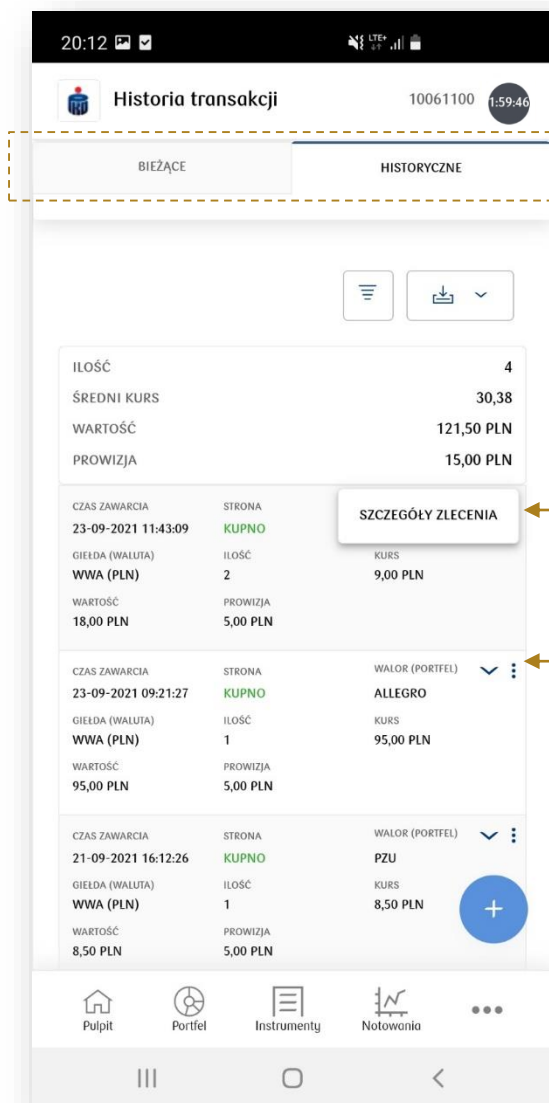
20:12

LTE+

Historia transakcji

10061100 1:59:46

BIEŻĄCE

HISTORYCZNE

ILOŚĆ 4

ŚREDNI KURS 30,38

WARTOŚĆ 121,50 PLN

PROWIZJA 15,00 PLN

CZAS ZAWARCIA
23-09-2021 11:43:09

STRONA
KUPNO

SZCZEGÓŁY ZLECENIA

GIEŁDA (WALUTA)
WWA (PLN)

ILOŚĆ
2

KURS
9,00 PLN

WARTOŚĆ
18,00 PLN

PROWIZJA
5,00 PLN

CZAS ZAWARCIA
23-09-2021 09:21:27

STRONA
KUPNO

WALOR (PORTFEL)
ALLEGRO

GIEŁDA (WALUTA)
WWA (PLN)

ILOŚĆ
1

KURS
95,00 PLN

WARTOŚĆ
95,00 PLN

PROWIZJA
5,00 PLN

CZAS ZAWARCIA
21-09-2021 16:12:26

STRONA
KUPNO

WALOR (PORTFEL)
PZU

GIEŁDA (WALUTA)
WWA (PLN)

ILOŚĆ
1

KURS
8,50 PLN

WARTOŚĆ
8,50 PLN

PROWIZJA
5,00 PLN

Pulpit
Portfel
Instrumenty
Notowania